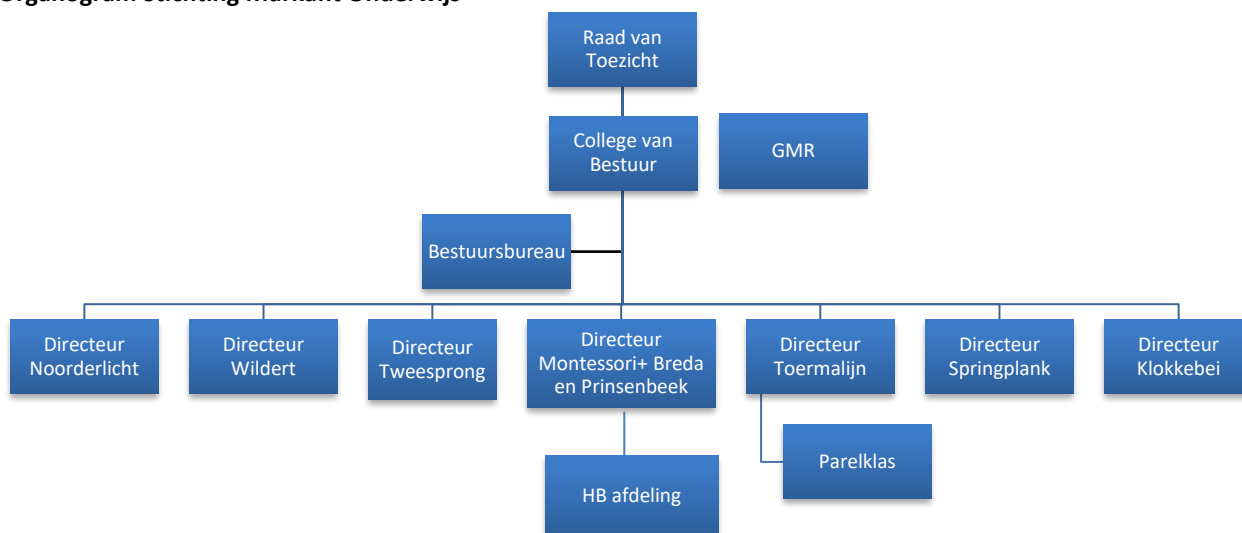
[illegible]

Raad van Toezicht

College van Bestuur

GMR

Bestuursbureau

Directeur Noorderlicht

Directeur Wildert

Directeur Tweesprong

Directeur Montessori+ Breda en Prinsenbeek

Directeur Toermalijn

Directeur Springplank

Directeur Klokkebei

HB afdeling

Parelklas